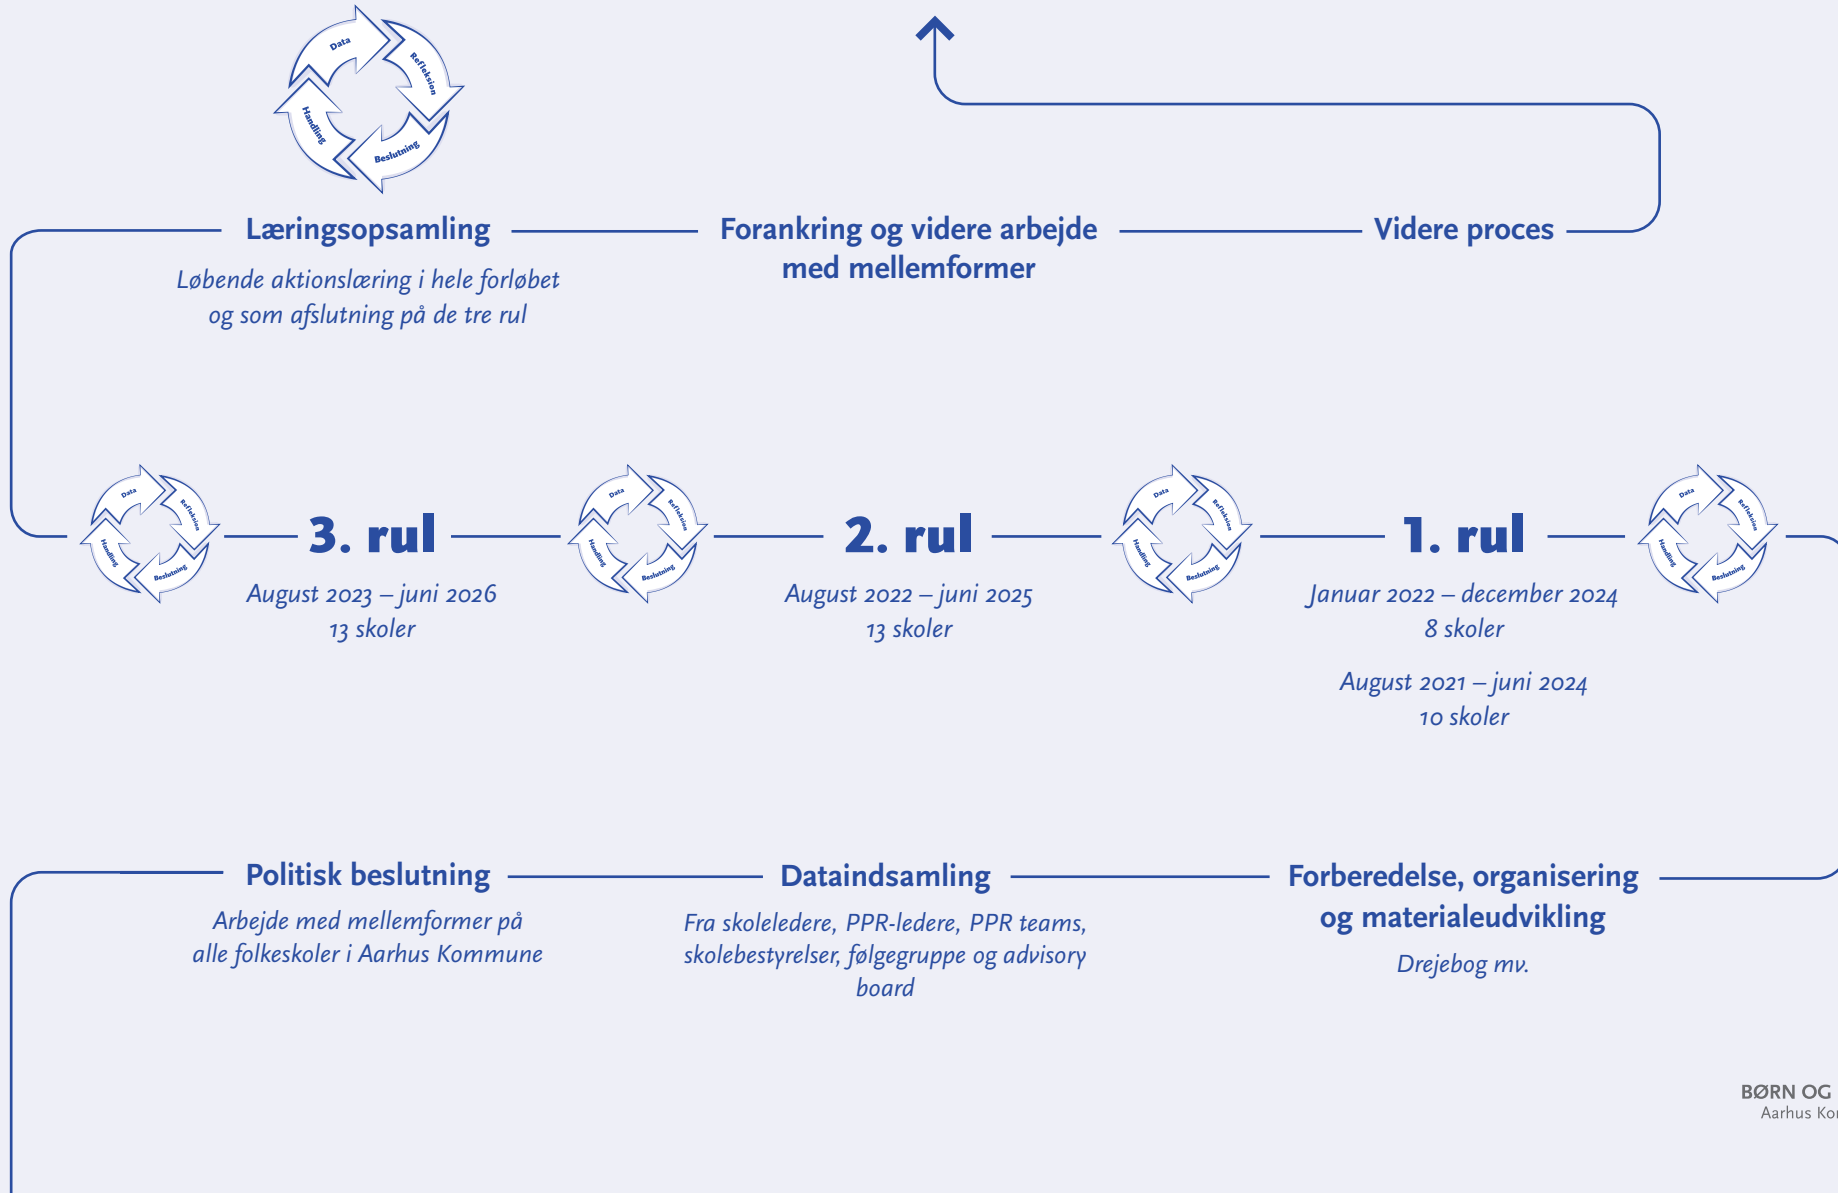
Data
Refleksion
Handling
Beslutning

Læringsopsamling
Løbende aktionslæring i hele forløbet og som afslutning på de tre rul

Forankring og videre arbejde med mellemformer

Videre proces

Data Refleksion Handling Beslutning

3. rul
August 2023 – juni 2026
13 skoler

Data Refleksion Handling Beslutning

2. rul
August 2022 – juni 2025
13 skoler

Data Refleksion Handling Beslutning

1. rul
Januar 2022 – december 2024
8 skoler

August 2021 – juni 2024
10 skoler

Data Refleksion Handling Beslutning

Politisk beslutning
Arbejde med mellemformer på alle folkeskoler i Aarhus Kommune

Dataindsamling
Fra skoleledere, PPR-ledere, PPR teams, skolebestyrelser, følgegruppe og advisory board

Forberedelse, organisering og materialeudvikling
Drejebog mv.

BØRN OG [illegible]
Aarhus Ko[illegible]